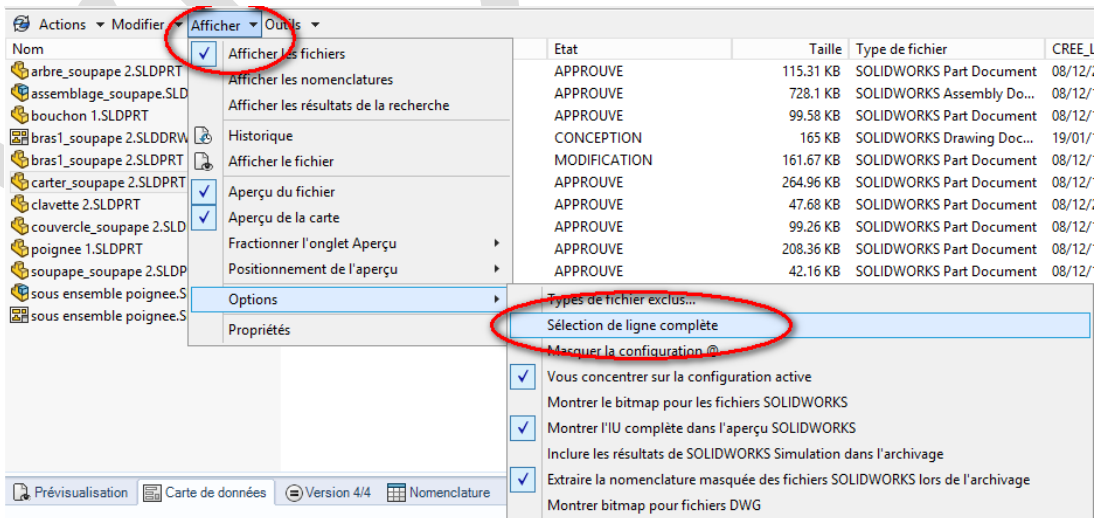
Actions ▾ Modifier ▾ Afficher ▾ Outils ▾

Nom
arbre_soupape 2.SLDPRT
assemblage_soupape.SLD
bouchon 1.SLDPRT
bras1_soupape 2.SLDDRW
bras1_soupape 2.SLDPRT
carter_soupape 2.SLDPRT
clavette 2.SLDPRT
couvercle_soupape 2.SLD
poignee 1.SLDPRT
soupape_soupape 2.SLDP
sous ensemble poignee.S
sous ensemble poignee.S

Afficher les fichiers
Afficher les nomenclatures
Afficher les résultats de la recherche
Historique
Afficher le fichier
Aperçu du fichier
Aperçu de la carte
Fractionner l'onglet Aperçu
Positionnement de l'aperçu
Options
Propriétés

Types de fichier exclus...
Sélection de ligne complète
Masquer la configuration @
Vous concentrer sur la configuration active
Montrer le bitmap pour les fichiers SOLIDWORKS
Montrer l'IU complète dans l'aperçu SOLIDWORKS
Inclure les résultats de SOLIDWORKS Simulation dans l'archivage
Extraire la nomenclature masquée des fichiers SOLIDWORKS lors de l'archivage
Montrer bitmap pour fichiers DWG

| Etat | Taille | Type de fichier | CREE_L |
|---|---|---|---|
| APPROUVE | 115.31 KB | SOLIDWORKS Part Document | 08/12/ |
| APPROUVE | 728.1 KB | SOLIDWORKS Assembly Do... | 08/12/ |
| APPROUVE | 99.58 KB | SOLIDWORKS Part Document | 08/12/ |
| CONCEPTION | 165 KB | SOLIDWORKS Drawing Doc... | 19/01/ |
| MODIFICATION | 161.67 KB | SOLIDWORKS Part Document | 08/12/ |
| APPROUVE | 264.96 KB | SOLIDWORKS Part Document | 08/12/ |
| APPROUVE | 47.68 KB | SOLIDWORKS Part Document | 08/12/ |
| APPROUVE | 99.26 KB | SOLIDWORKS Part Document | 08/12/ |
| APPROUVE | 208.36 KB | SOLIDWORKS Part Document | 08/12/ |
| APPROUVE | 42.16 KB | SOLIDWORKS Part Document | 08/12/ |

Prévisualisation | Carte de données | Version 4/4 | Nomenclature